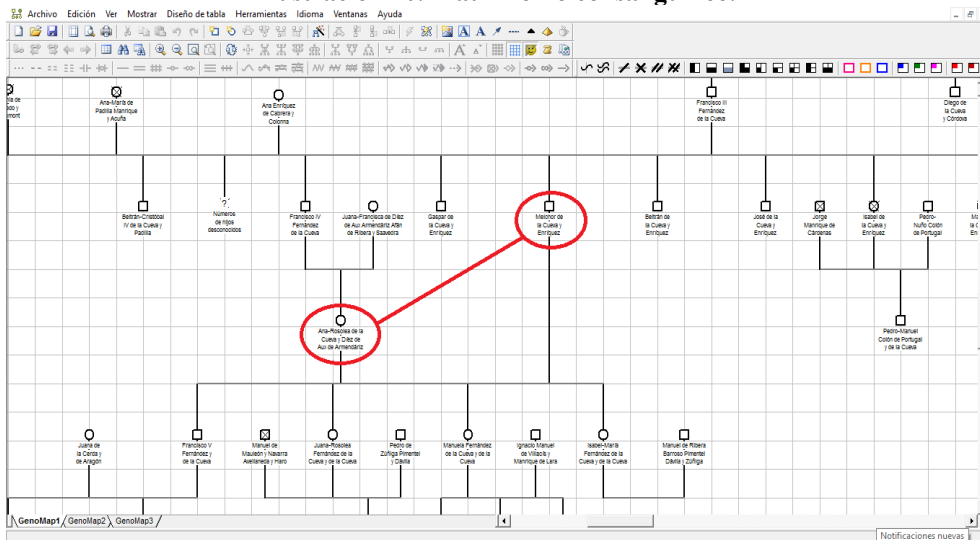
Archivo Edición Ver Mostrar Diseño de tabla Herramientas Idioma Ventanas Ayuda

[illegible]ia de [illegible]do y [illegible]mont

Ana-María de Padilla Manrique y Acuña

Ana Enríquez de Cabrera y Colonna

Francisco III Fernández de la Cueva

Diego de la Cueva y Córdoba

Beltrán-Cristóbal IV de la Cueva y Padilla

Números de hijos desconocidos

Francisco IV Fernández de la Cueva

Juana-Francisca de Díez de Aux Armendáriz Afán de Ribera y Saavedra

Gaspar de la Cueva y Enríquez

Melchor de la Cueva y Enríquez

Beltrán de la Cueva y Enríquez

José de la Cueva y Enríquez

Jorge Manrique de Cárdenas

Isabel de la Cueva y Enríquez

Pedro-Nuño Colón de Portugal

Ma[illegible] la C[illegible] Er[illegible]

Ana-Rosolea de la Cueva y Díez de Aux de Armendáriz

Pedro-Manuel Colón de Portugal y de la Cueva

Juana de la Cerda y de Aragón

Francisco V Fernández y de la Cueva

Manuel de Mauleón y Navarra Avellaneda y Haro

Juana-Rosolea Fernández de la Cueva y de la Cueva

Pedro de Zúñiga Pimentel y Dávila

Manuela Fernández de la Cueva y de la Cueva

Ignacio Manuel de Villacís y Manrique de Lara

Isabel-María Fernández de la Cueva y de la Cueva

Manuel de Ribera Barroso Pimentel Dávila y Zúñiga

GenoMap1 GenoMap2 GenoMap3

Notificaciones nuevas